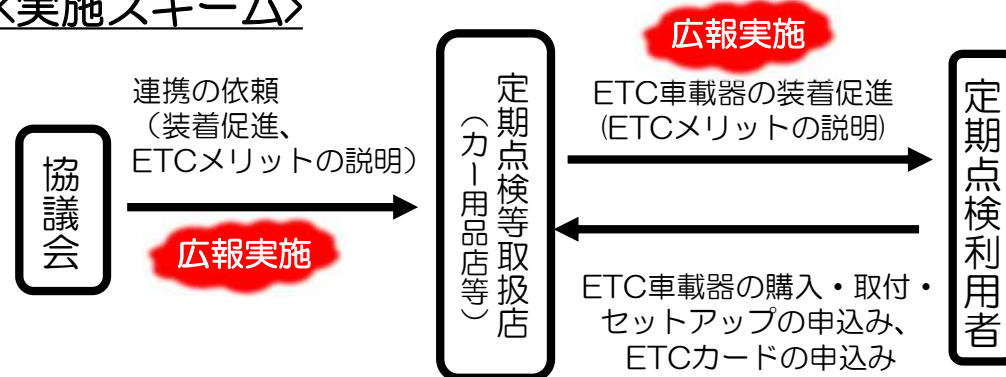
〈実施スキーム〉

協議会

連携の依頼
（装着促進、
ETCメリットの説明）

広報実施

定期点検等取扱店
（カー用品店等）

広報実施

ETC車載器の装着促進
(ETCメリットの説明)

ETC車載器の購入・取付・
セットアップの申込み、
ETCカードの申込み

定期点検利用者